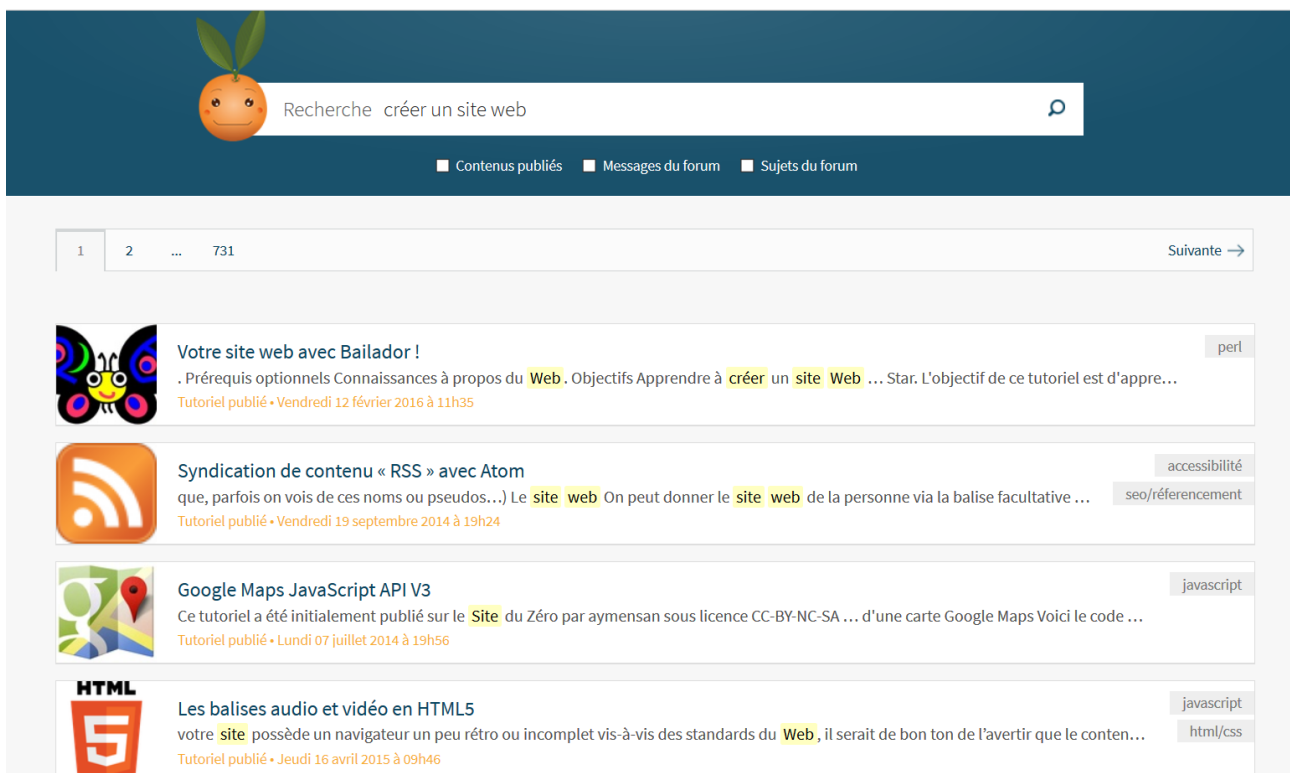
Recherche créer un site web

Contenus publiés Messages du forum Sujets du forum

1 2 ... 731 Suivante →

Votre site web avec Bailador !
. Prérequis optionnels Connaissances à propos du Web. Objectifs Apprendre à créer un site Web … Star. L'objectif de ce tutoriel est d'appre…
Tutoriel publié • Vendredi 12 février 2016 à 11h35
perl

Syndication de contenu « RSS » avec Atom
que, parfois on vois de ces noms ou pseudos…) Le site web On peut donner le site web de la personne via la balise facultative …
Tutoriel publié • Vendredi 19 septembre 2014 à 19h24
accessibilité
seo/réferencement

Google Maps JavaScript API V3
Ce tutoriel a été initialement publié sur le Site du Zéro par aymensan sous licence CC-BY-NC-SA … d'une carte Google Maps Voici le code …
Tutoriel publié • Lundi 07 juillet 2014 à 19h56
javascript

HTML 5
Les balises audio et vidéo en HTML5
votre site possède un navigateur un peu rétro ou incomplet vis-à-vis des standards du Web, il serait de bon ton de l'avertir que le conten…
Tutoriel publié • Jeudi 16 avril 2015 à 09h46
javascript
html/css